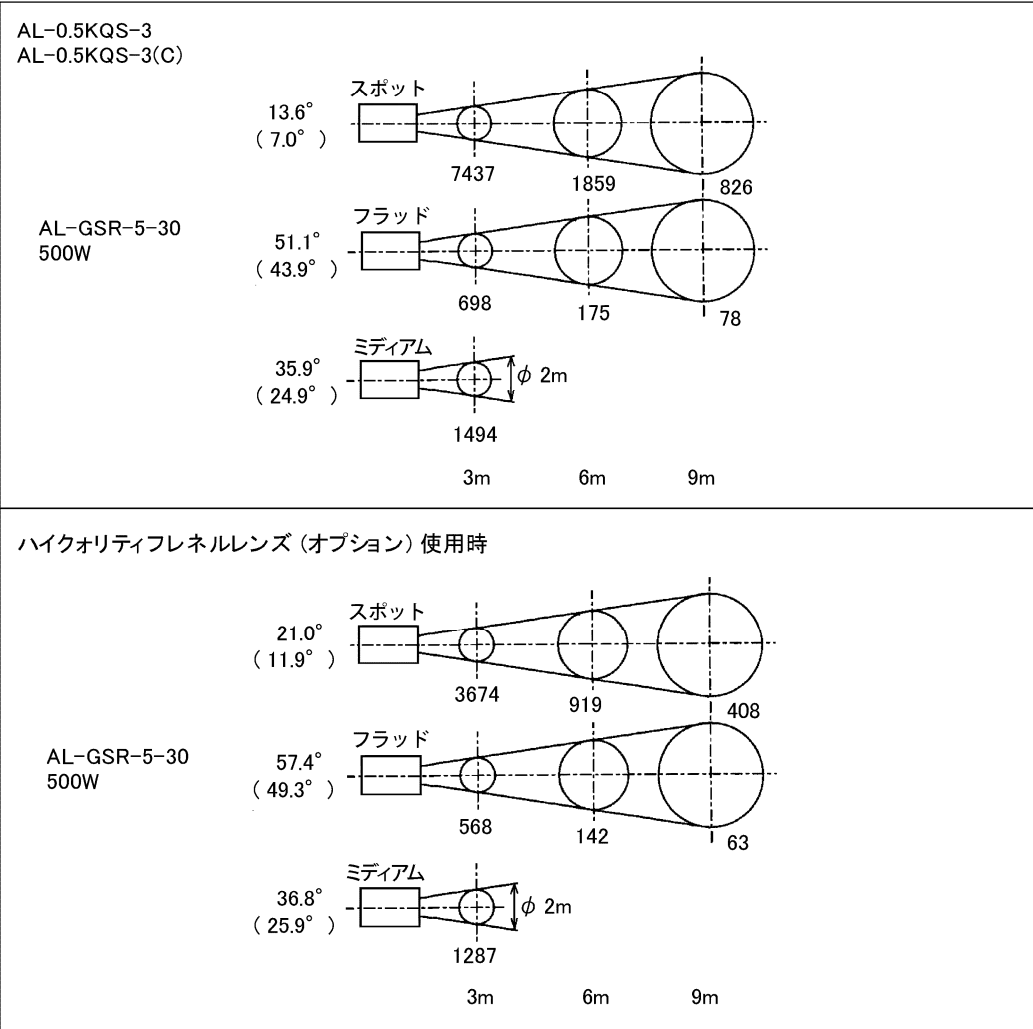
AL-0.5KQS-3
AL-0.5KQS-3(C)

スポット
13.6°
( 7.0° )
7437
1859
826

AL-GSR-5-30
500W

フラッド
51.1°
( 43.9° )
698
175
78

ミディアム
35.9°
( 24.9° )
$\phi$ 2m
1494

3m 6m 9m

ハイクォリティフレネルレンズ（オプション）使用時

スポット
21.0°
( 11.9° )
3674
919
408

AL-GSR-5-30
500W

フラッド
57.4°
( 49.3° )
568
142
63

ミディアム
36.8°
( 25.9° )
$\phi$ 2m
1287

3m 6m 9m